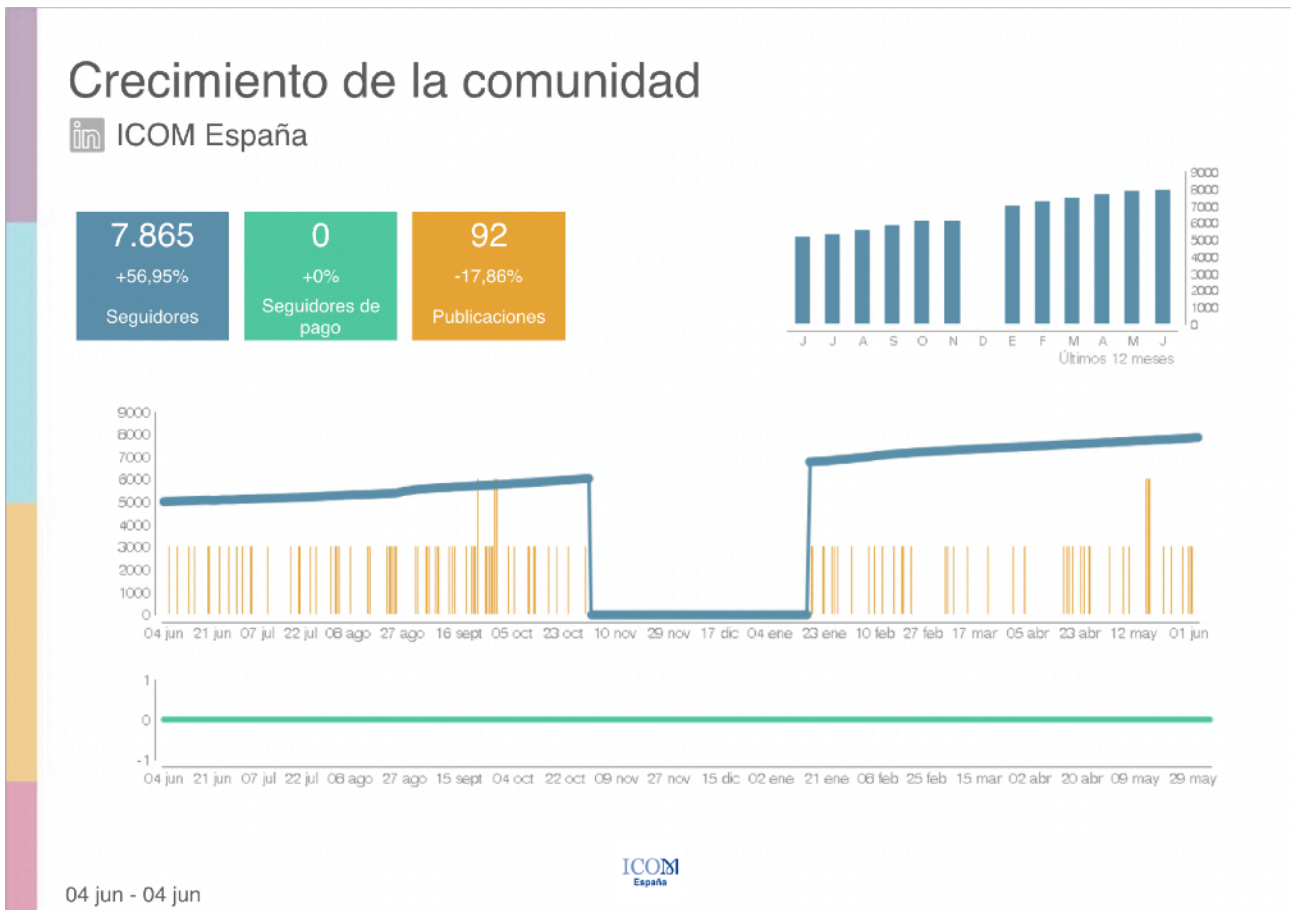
Crecimiento de la comunidad

in ICOM España

7.865
+56,95%
Seguidores

0
+0%
Seguidores de pago

92
-17,86%
Publicaciones

9000
8000
7000
6000
5000
4000
3000
2000
1000
0
J J A S O N D E F M A M J
Últimos 12 meses

9000
8000
7000
6000
5000
4000
3000
2000
1000
0
04 jun 21 jun 07 jul 22 jul 08 ago 27 ago 16 sept 05 oct 23 oct 10 nov 29 nov 17 dic 04 ene 23 ene 10 feb 27 feb 17 mar 05 abr 23 abr 12 may 01 jun

1
0
-1
04 jun 21 jun 07 jul 22 jul 08 ago 27 ago 15 sept 04 oct 22 oct 09 nov 27 nov 15 dic 02 ene 21 ene 08 feb 25 feb 15 mar 02 abr 20 abr 09 may 29 may

ICOM
España

04 jun - 04 jun